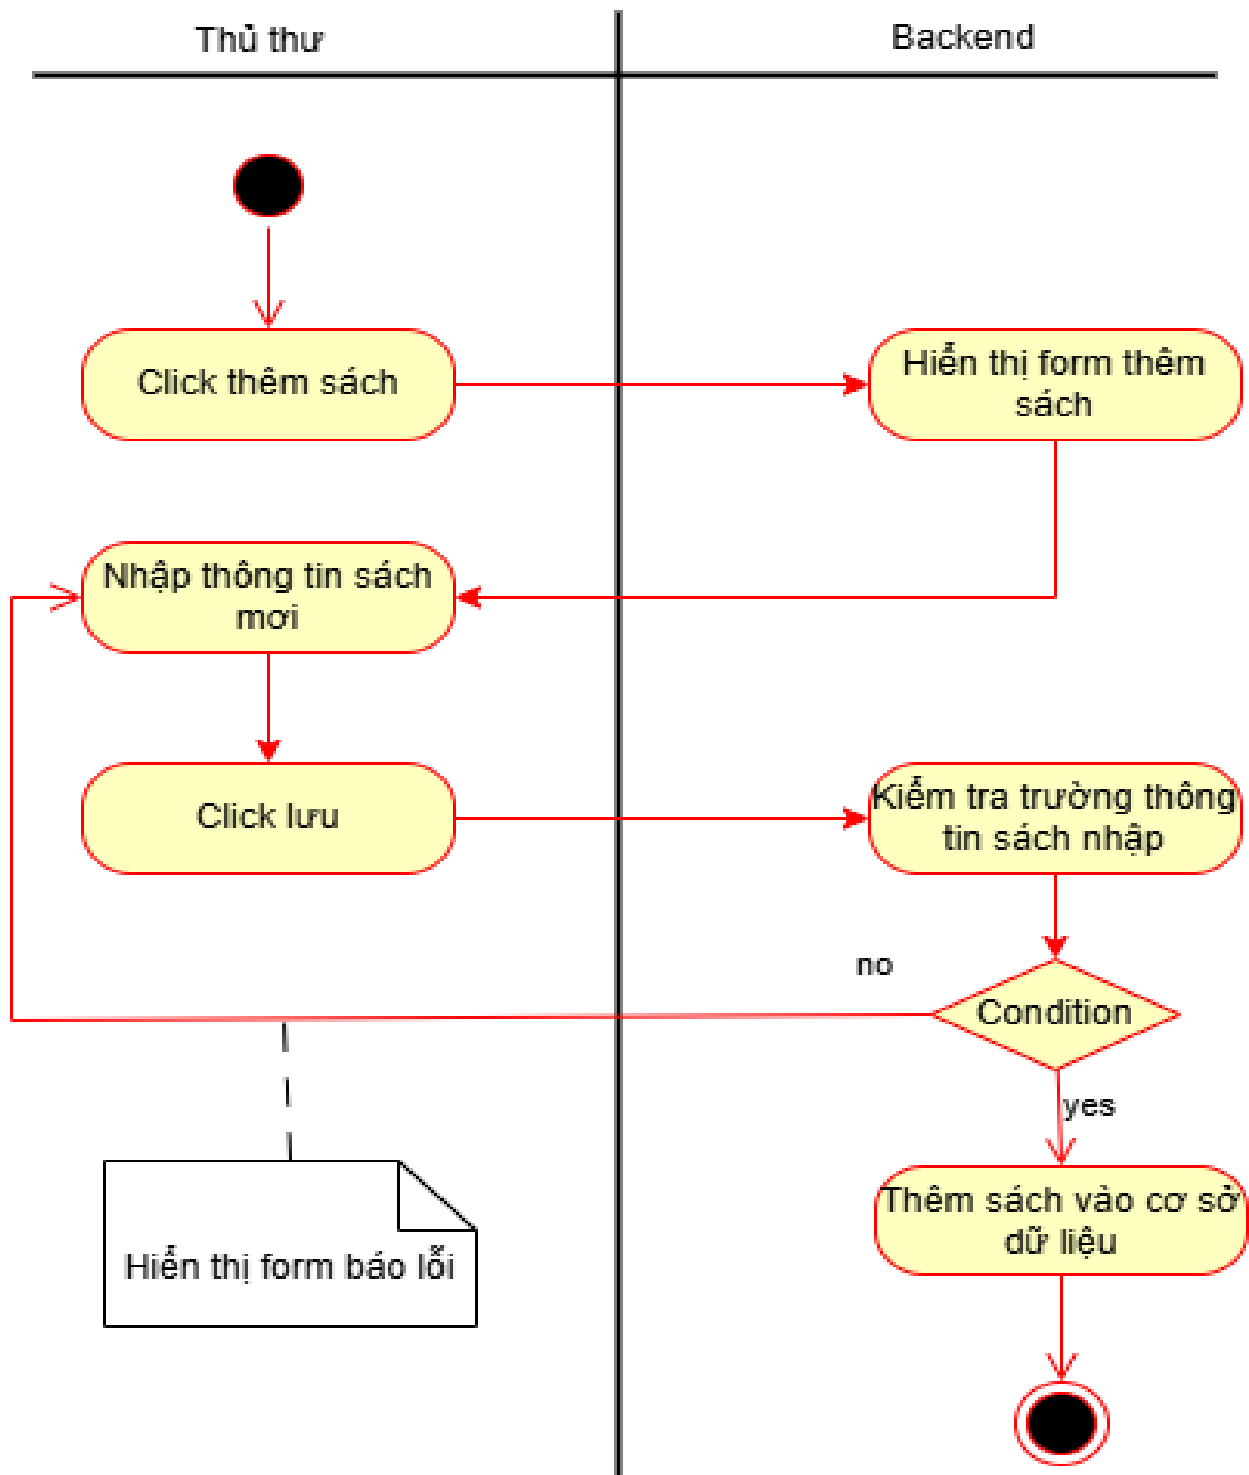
Thủ thư

Backend

Click thêm sách

Hiển thị form thêm sách

Nhập thông tin sách mới

Click lưu

Kiểm tra trường thông tin sách nhập

no

Condition

yes

Thêm sách vào cơ sở dữ liệu

Hiển thị form báo lỗi